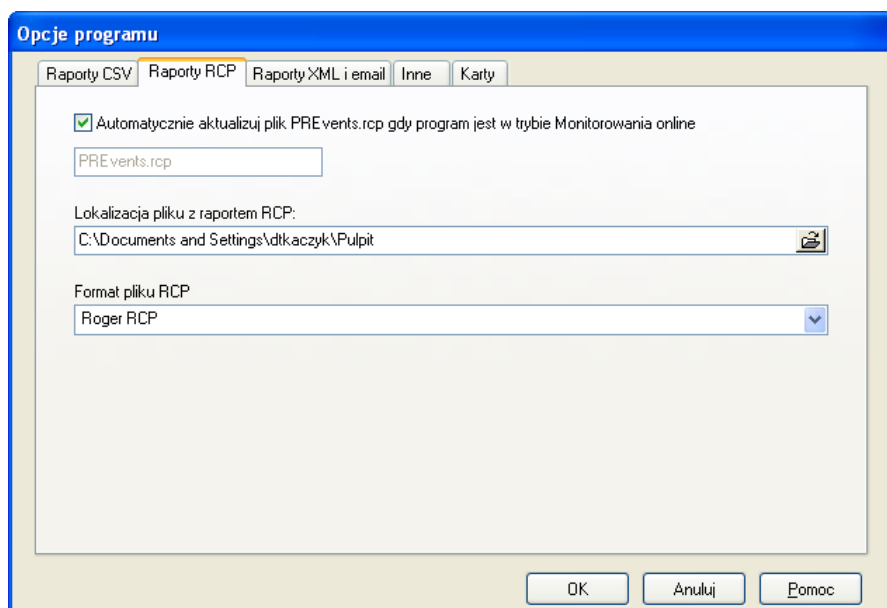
Opcje programu

Raporty CSV | Raporty RCP | Raporty XML i email | Inne | Karty

Automatycznie aktualizuj plik PREvents.rcp gdy program jest w trybie Monitorowania online

PREvents.rcp

Lokalizacja pliku z raportem RCP:

C:\Documents and Settings\dtkaczyk\Pulpit

Format pliku RCP

Roger RCP

OK | Anuluj | Pomoc